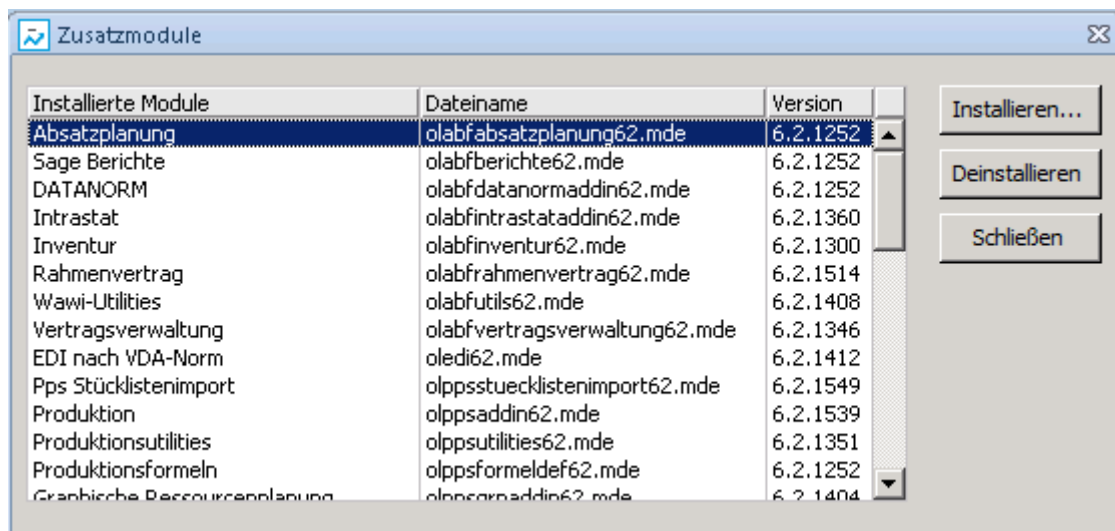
Zusatzmodule

| Installierte Module | Dateiname | Version |
|---|---|---|
| Absatzplanung | olabfabsatzplanung62.mde | 6.2.1252 |
| Sage Berichte | olabfberichte62.mde | 6.2.1252 |
| DATANORM | olabfdatanormaddin62.mde | 6.2.1252 |
| Intrastat | olabfintrastataddin62.mde | 6.2.1360 |
| Inventur | olabfinventur62.mde | 6.2.1300 |
| Rahmenvertrag | olabfrahmenvertrag62.mde | 6.2.1514 |
| Wawi-Utilities | olabfutils62.mde | 6.2.1408 |
| Vertragsverwaltung | olabfvertragsverwaltung62.mde | 6.2.1346 |
| EDI nach VDA-Norm | oledi62.mde | 6.2.1412 |
| Pps Stücklistenimport | olppsstuecklistenimport62.mde | 6.2.1549 |
| Produktion | olppsaddin62.mde | 6.2.1539 |
| Produktionsutilities | olppsutilities62.mde | 6.2.1351 |
| Produktionsformeln | olppsformeldef62.mde | 6.2.1252 |
| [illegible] | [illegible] | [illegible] |

Installieren...

Deinstallieren

Schließen